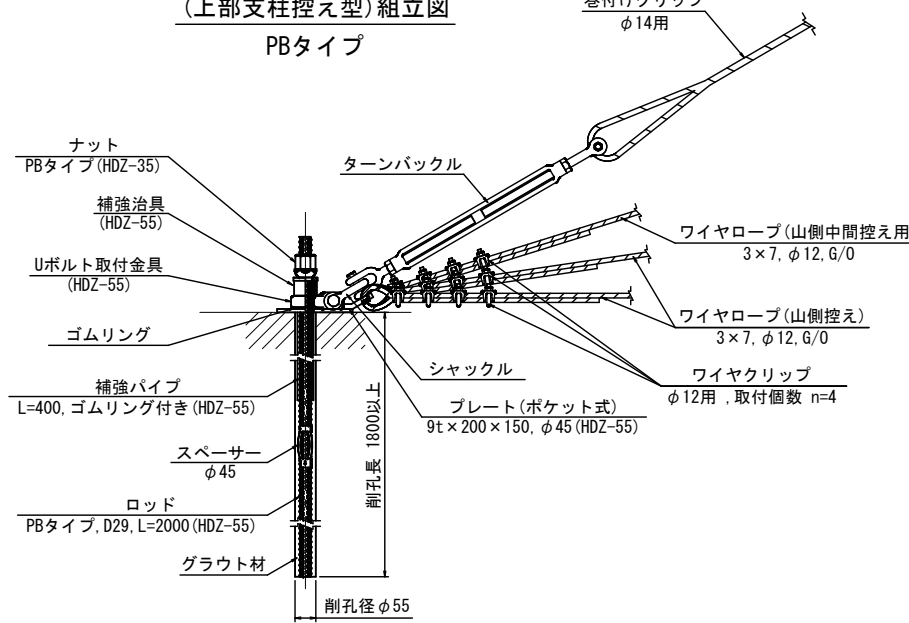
(上部支柱控え型)組立図
PBタイプ

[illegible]
$\phi$14用

ナット
PBタイプ(HDZ-35)

補強治具
(HDZ-55)

Uボルト取付金具
(HDZ-55)

ゴムリング

補強パイプ
L=400,ゴムリング付き(HDZ-55)

スペーサー
$\phi$45

ロッド
PBタイプ,D29,L=2000(HDZ-55)

グラウト材

削孔径$\phi$55

削孔長 1800以上

ターンバックル

ワイヤロープ(山側中間控え用
3×7, $\phi$12, G/O

ワイヤロープ(山側控え)
3×7, $\phi$12, G/O

シャックル

ワイヤクリップ
$\phi$12用 ,取付個数 n=4

プレート(ポケット式)
9t×200×150, $\phi$45(HDZ-55)